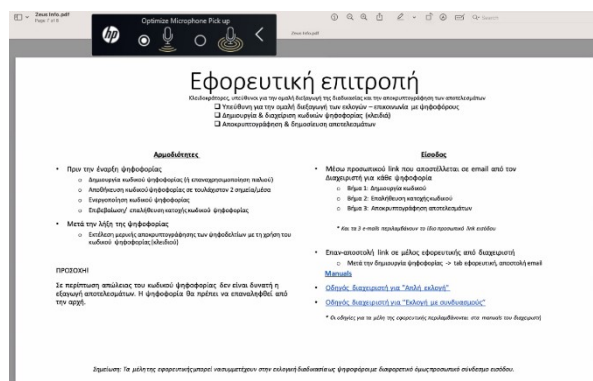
Zeus Info.pdf
Page 7 of 9

Optimize Microphone Pick up

Zeus Info.pdf

Search

Εφορευτική επιτροπή

Κλειδοκράτορες, υπεύθυνοι για την ομαλή διεξαγωγή της διαδικασίας και την αποκρυπτογράφηση των αποτελεσμάτων

❑ Υπεύθυνη για την ομαλή διεξαγωγή των εκλογών – επικοινωνία με ψηφοφόρους
❑ Δημιουργία & διαχείριση κωδικών ψηφοφορίας (κλειδιά)
❑ Αποκρυπτογράφηση & δημοσίευση αποτελεσμάτων

Αρμοδιότητες

• Πριν την έναρξη ψηφοφορίας
 ○ Δημιουργία κωδικού ψηφοφορίας (ή επαναχρησιμοποίηση παλιού)
 ○ Αποθήκευση κωδικού ψηφοφορίας σε τουλάχιστον 2 σημεία/μέσα
 ○ Ενεργοποίηση κωδικού ψηφοφορίας
 ○ Επιβεβαίωση/ επαλήθευση κατοχής κωδικού ψηφοφορίας
• Μετά την λήξη της ψηφοφορίας
 ○ Εκτέλεση μερικής αποκρυπτογράφησης των ψηφοδελτίων με τη χρήση του κωδικού ψηφοφορίας (κλειδιού)

ΠΡΟΣΟΧΗ!

Σε περίπτωση απώλειας του κωδικού ψηφοφορίας δεν είναι δυνατή η εξαγωγή αποτελεσμάτων. Η ψηφοφορία θα πρέπει να επαναληφθεί από την αρχή.

Είσοδος

• Μέσω προσωπικού link που αποστέλλεται σε email από τον Διαχειριστή για κάθε ψηφοφορία
 ○ Βήμα 1: Δημιουργία κωδικού
 ○ Βήμα 2: Επαλήθευση κατοχής κωδικού
 ○ Βήμα 3: Αποκρυπτογράφηση αποτελεσμάτων

* Και τα 3 email περιλαμβάνουν το ίδιο προσωπικό link εισόδου

• Επαν-αποστολή link σε μέλος εφορευτικής από διαχειριστή
 ○ Μετά την δημιουργία ψηφοφορίας -> tab εφορευτική, αποστολή email

Manuals

• Οδηγός διαχειριστή για "Απλή εκλογή"
• Οδηγός διαχειριστή για "Εκλογή με συνδυασμούς"

* Οι οδηγίες για τα μέλη της εφορευτικής περιλαμβάνονται στα manuals του διαχειριστή

Σημείωση: Τα μέλη της εφορευτικής μπορεί να συμμετέχουν στην εκλογική διαδικασία ως ψηφοφόροι με διαφορετικό όμως προσωπικό σύνδεσμο εισόδου.